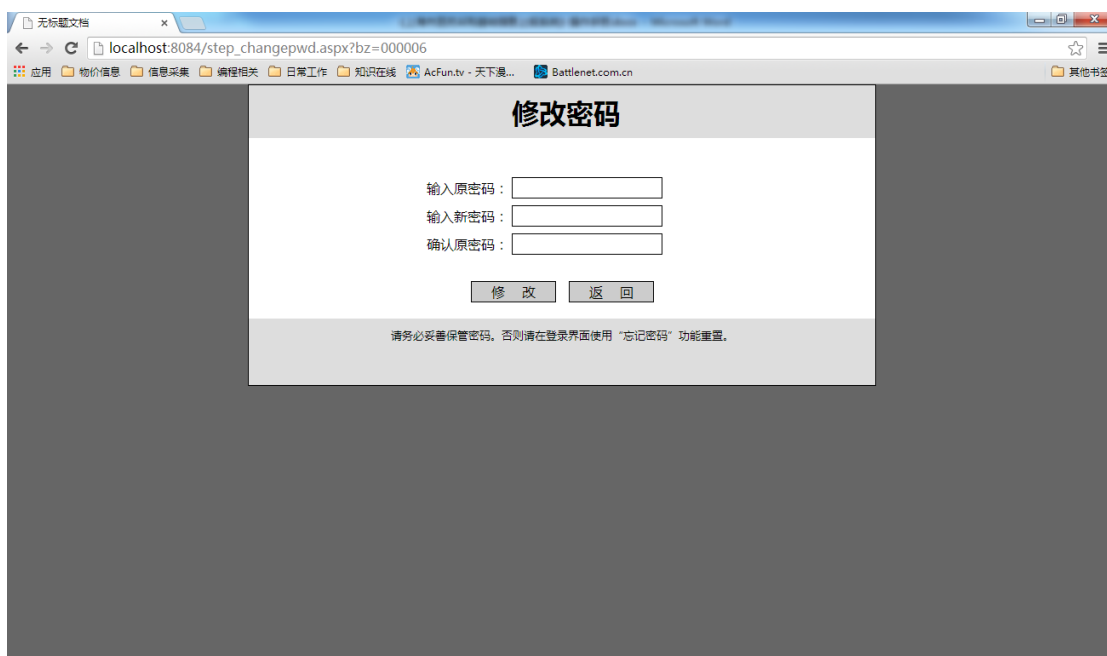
无标题文档 ×

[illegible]

localhost:8084/step_changepwd.aspx?bz=000006

应用 物价信息 信息采集 编程相关 日常工作 知识在线 AcFun.tv - 天下漫... Battlenet.com.cn 其他书签

修改密码

输入原密码：
输入新密码：
确认原密码：

修 改 返 回

请务必妥善保管密码。否则请在登录界面使用"忘记密码"功能重置。